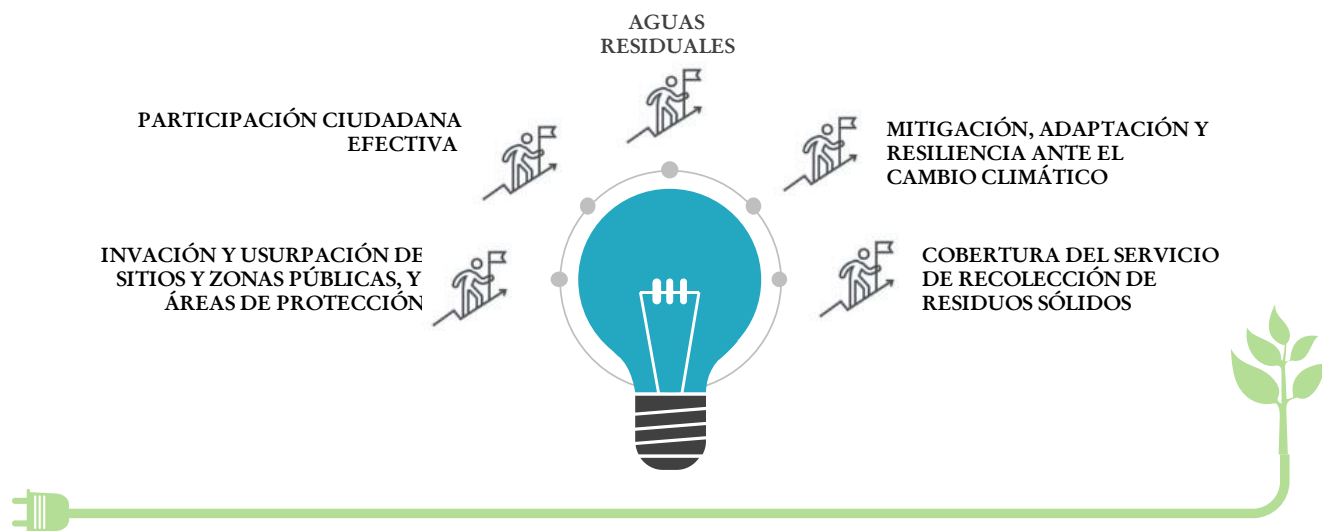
AGUAS RESIDUALES

PARTICIPACIÓN CIUDADANA EFECTIVA

MITIGACIÓN, ADAPTACIÓN Y RESILIENCIA ANTE EL CAMBIO CLIMÁTICO

INVACIÓN Y USURPACIÓN DE SITIOS Y ZONAS PÚBLICAS, Y ÁREAS DE PROTECCIÓN

COBERTURA DEL SERVICIO DE RECOLECCIÓN DE RESIDUOS SÓLIDOS